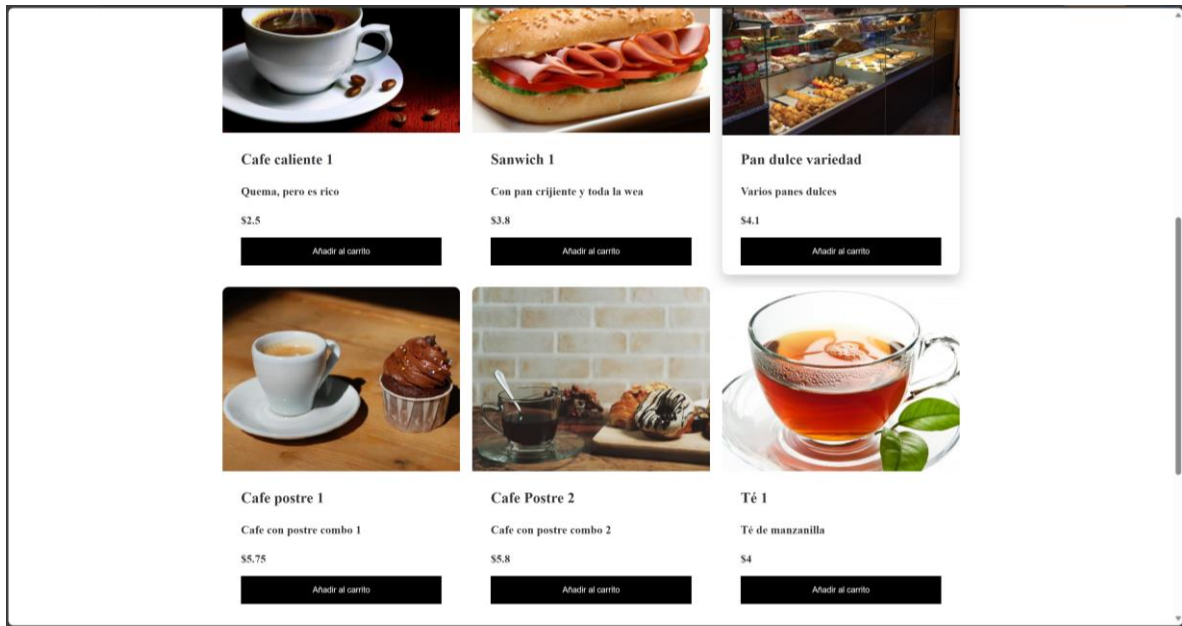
Cafe caliente 1

Quema, pero es rico

$2.5

Añadir al carrito

Sanwich 1

Con pan crijiente y toda la wea

$3.8

Añadir al carrito

Pan dulce variedad

Varios panes dulces

$4.1

Añadir al carrito

Cafe postre 1

Cafe con postre combo 1

$5.75

Añadir al carrito

Cafe Postre 2

Cafe con postre combo 2

$5.8

Añadir al carrito

Té 1

Té de manzanilla

$4

Añadir al carrito